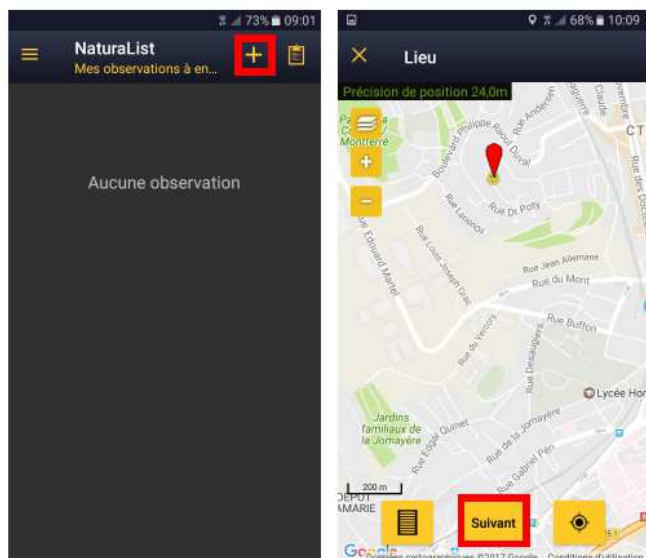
73% 09:01

NaturaList
Mes observations à en...

+

Aucune observation

68% 10:09

Lieu

Précision de position 24,0m

+
−

Montferré
Boulevard Philippe Roux Duval
Rue Andrieux
Rue Lanoos
Rue Di Poly
Rue Edouard Martel
Rue Louis Joseph Daë
Rue Jean Allemane
Rue du Mont
Rue du Vercors
Rue Buffon
Rue Desaguiers
Lycée Hor
Jardins familiaux de la Jomayère
Rue Edgar Quinet
Rue de la Jomayère
Rue Gabriel Péri
200 m
DEPOT
MAIRIE
CT

Suivant

Google
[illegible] ©2017 Google Conditions d'utilisation